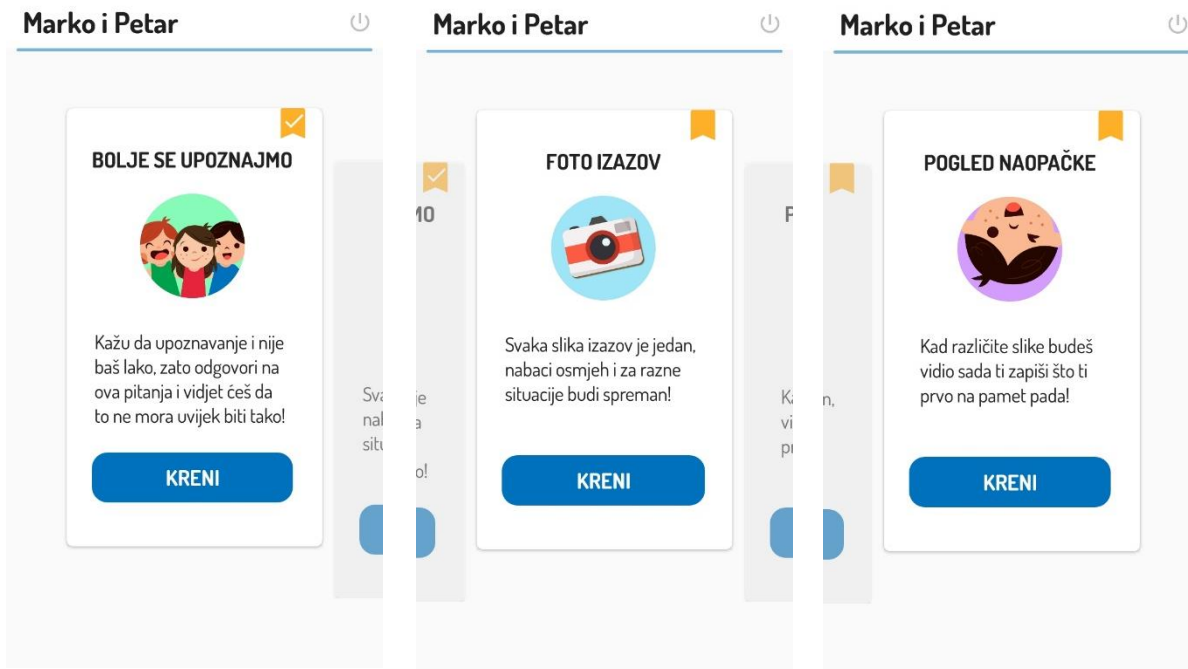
Marko i Petar

BOLJE SE UPOZNAJMO

Kažu da upoznavanje i nije baš lako, zato odgovori na ova pitanja i vidjet ćeš da to ne mora uvijek biti tako!

KRENI

Sva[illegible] nab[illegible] situ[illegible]

Marko i Petar

MO

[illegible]je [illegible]a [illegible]o!

FOTO IZAZOV

Svaka slika izazov je jedan, nabaci osmjeh i za razne situacije budi spreman!

KRENI

P

Ka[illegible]n, vi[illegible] pr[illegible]

Marko i Petar

POGLED NAOPAČKE

Kad različite slike budeš vidio sada ti zapiši što ti prvo na pamet pada!

KRENI